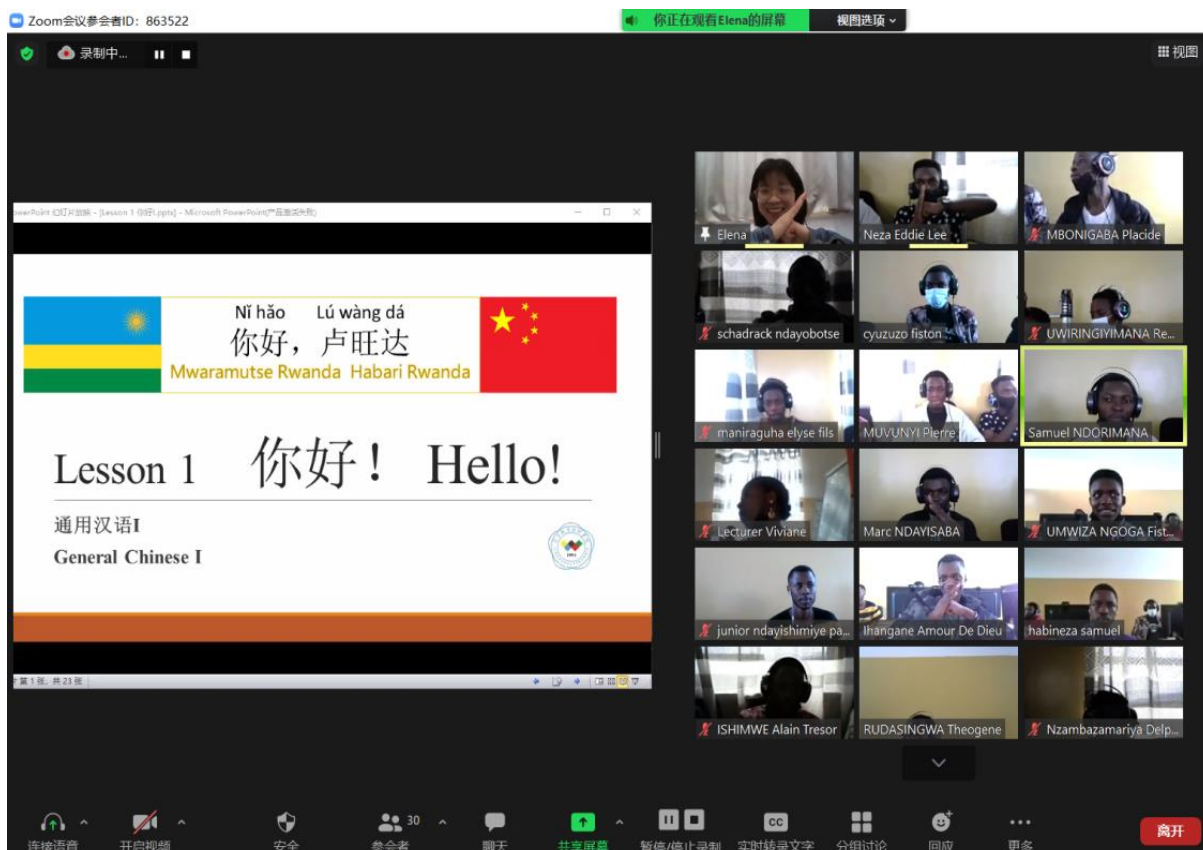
Zoom会议参会者ID：863522

你正在观看Elena的屏幕 视图选项

录制中...

视图

owerPoint 幻灯片放映 - [Lesson 1 你好!.pptx] - Microsoft PowerPoint(产品激活失败)

Nǐ hǎo Lú wàng dá
你好，卢旺达
Mwaramutse Rwanda Habari Rwanda

Lesson 1 你好！ Hello!

通用汉语I
General Chinese I

第1张，共23张

Elena
Neza Eddie Lee
MBONIGABA Placide
schadrack ndayobotse
cyuzuzo fiston
UWIRINGIYIMANA Re...
maniraguha elyse fils
MUVUNYI Pierre
Samuel NDORIMANA
Lecturer Viviane
Marc NDAYISABA
UMWIZA NGOGA Fist...
junior ndayishimiye pa...
Ihangane Amour De Dieu
habineza samuel
ISHIMWE Alain Tresor
RUDASINGWA Theogene
Nzambazamariya Delp...

连接语音
开启视频
安全
30
参会者
聊天
共享屏幕
暂停/停止录制
实时转录文字
分组讨论
回应
更多
离开